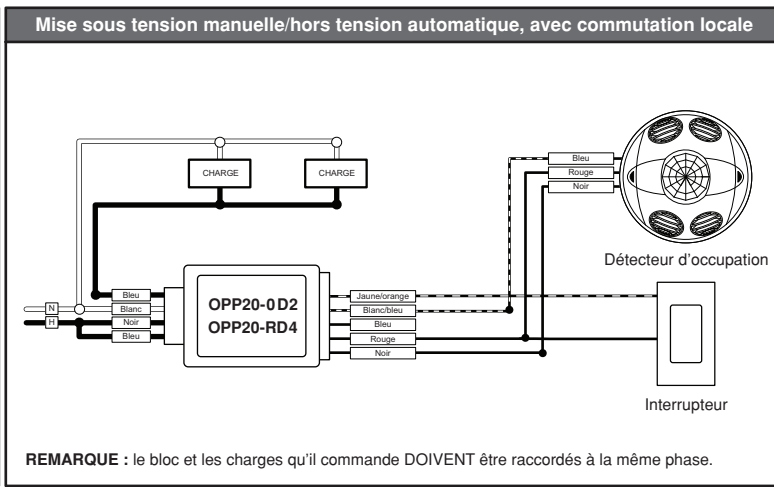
Mise sous tension manuelle/hors tension automatique, avec commutation locale

CHARGE

CHARGE

Bleu
Rouge
Noir

Détecteur d'occupation

N
H

Bleu
Blanc
Noir
Bleu

OPP20-0D2
OPP20-RD4

Jaune/orange
Blanc/bleu
Bleu
Rouge
Noir

Interrupteur

**REMARQUE :** le bloc et les charges qu'il commande DOIVENT être raccordés à la même phase.